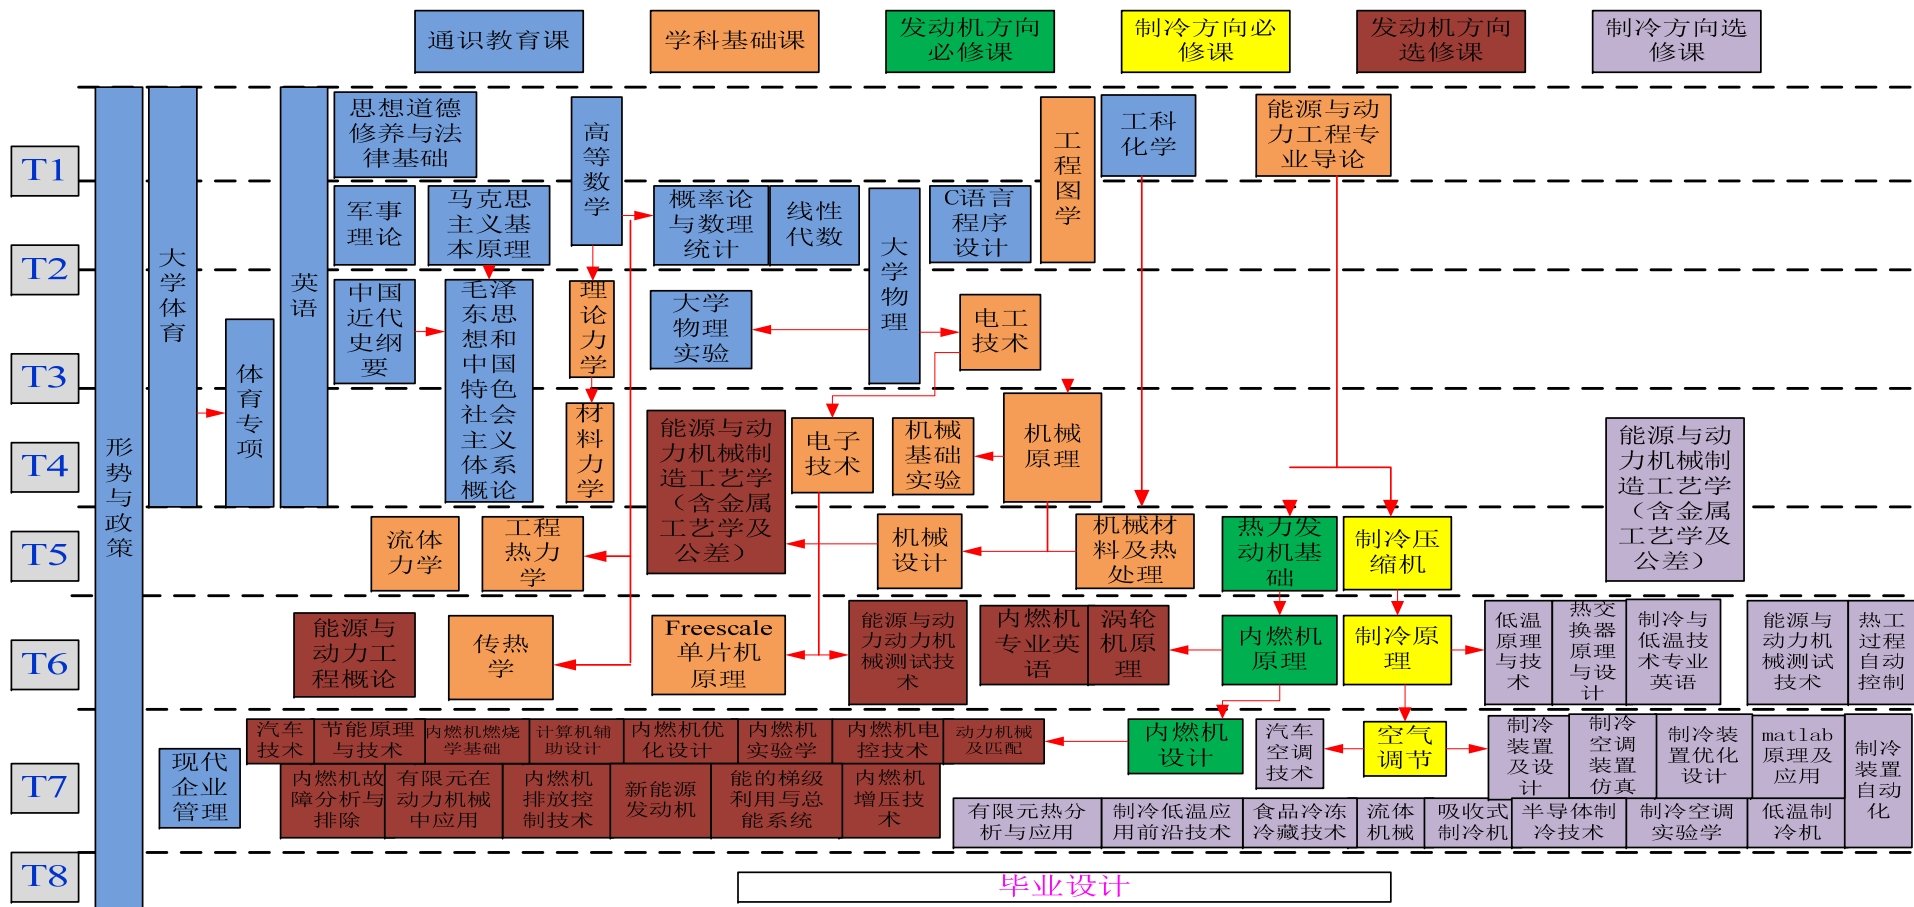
通识教育课
学科基础课
发动机方向必修课
制冷方向必修课
发动机方向选修课
制冷方向选修课

T1
T2
T3
T4
T5
T6
T7
T8

形势与政策
大学体育
体育专项
英语
思想道德修养与法律基础
军事理论
马克思主义基本原理
中国近代史纲要
毛泽东思想和中国特色社会主义体系概论
高等数学
理论力学
材料力学
概率论与数理统计
线性代数
大学物理
C语言程序设计
工程图学
工科化学
能源与动力工程专业导论
大学物理实验
电工技术
电子技术
机械基础实验
机械原理
能源与动力机械制造工艺学（含金属工艺学及公差）
能源与动力机械制造工艺学（含金属工艺学及公差）
流体力学
工程热力学
机械设计
机械材料及热处理
热力发动机基础
制冷压缩机
能源与动力工程概论
传热学
Freescale单片机原理
能源与动力机械测试技术
内燃机专业英语
涡轮机原理
内燃机原理
制冷原理
低温原理与技术
热交换器原理与设计
制冷与低温技术专业英语
能源与动力机械测试技术
热工过程自动控制
汽车技术
节能原理与技术
内燃机燃烧学基础
计算机辅助设计
内燃机优化设计
内燃机实验学
内燃机电控技术
动力机械及匹配
内燃机设计
汽车空调技术
空气调节
制冷装置及设计
制冷空调装置仿真
制冷装置优化设计
matlab原理及应用
制冷装置自动化
现代企业管理
内燃机故障分析与排除
有限元在动力机械中应用
内燃机排放控制技术
新能源发动机
能的梯级利用与总能系统
内燃机增压技术
有限元热分析与应用
制冷低温应用前沿技术
食品冷冻冷藏技术
流体机械
吸收式制冷机
半导体制冷技术
制冷空调实验学
低温制冷机
毕业设计